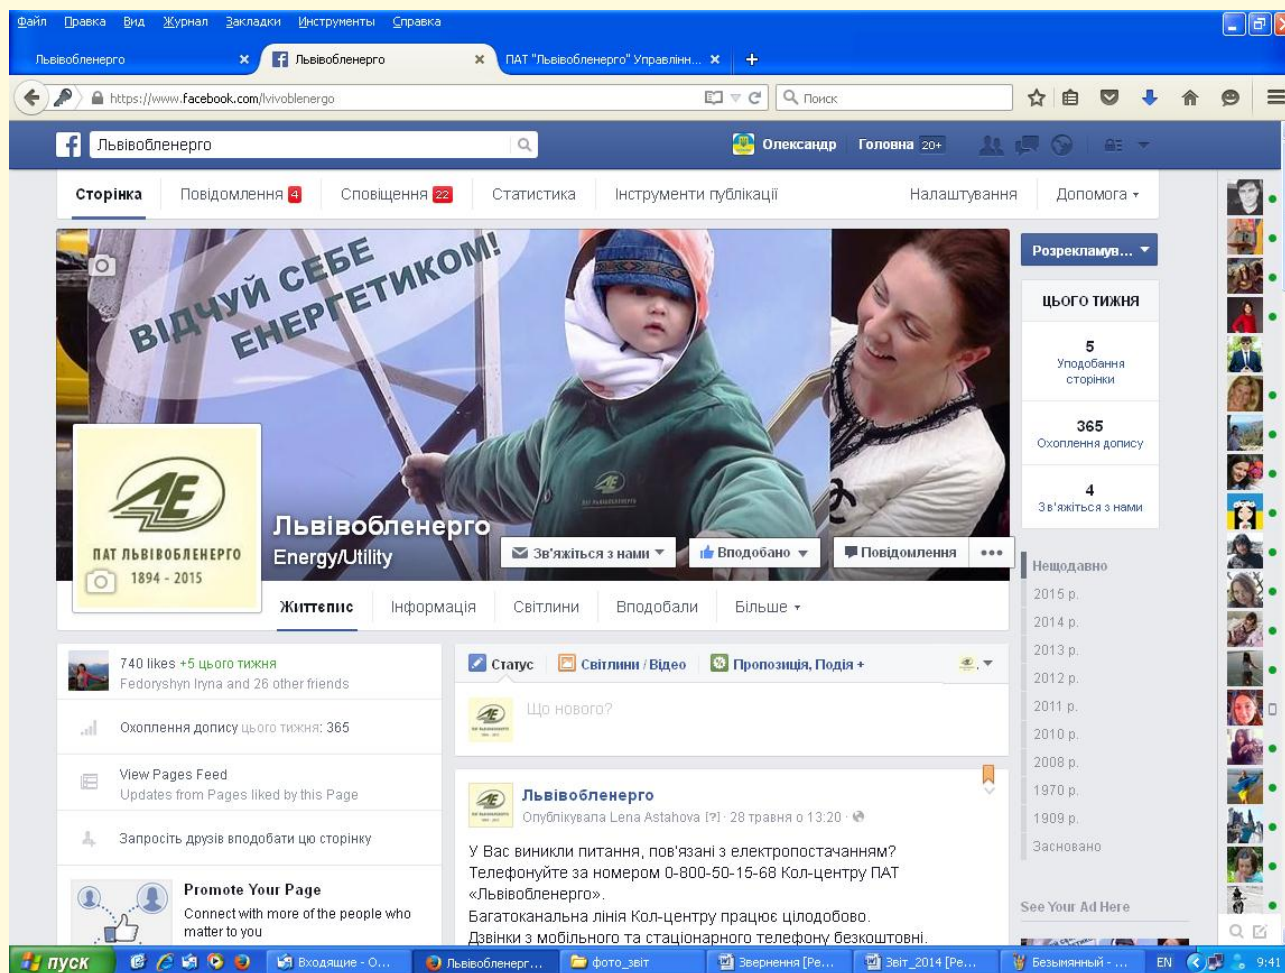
Файл Правка Вид Журнал Закладки Инструменты Справка

Львівобленерго ×
Львівобленерго ×
ПАТ "Львівобленерго" Управлінн... ×
+

https://www.facebook.com/lvivoblenergo
Поиск

Львівобленерго
Олександр Головна 20+

Сторінка Повідомлення 4 Сповіщення 22 Статистика Інструменти публікації Налаштування Допомога ▾

ВІДЧУЙ СЕБЕ ЕНЕРГЕТИКОМ!

ПАТ ЛЬВІВОБЛЕНЕРГО 1894 - 2015

Львівобленерго
Energy/Utility

Зв'яжіться з нами ▾
Вподобано ▾
Повідомлення
•••

Розрекламув... ▾
ЦЬОГО ТИЖНЯ
5
Уподобання сторінки
365
Охоплення допису
4
Зв'яжіться з нами

Життєпис Інформація Світлини Вподобали Більше ▾

Нещодавно
2015 р.
2014 р.
2013 р.
2012 р.
2011 р.
2010 р.
2008 р.
1970 р.
1909 р.
Засновано

740 likes +5 цього тижня
Fedoryshyn Iryna and 26 other friends

Охоплення допису цього тижня: 365

View Pages Feed
Updates from Pages liked by this Page

Запросіть друзів вподобати цю сторінку

Promote Your Page
Connect with more of the people who matter to you

Статус Світлини / Відео Пропозиція, Подія +

Що нового?

Львівобленерго
Опублікувала Lena Astahova [?] · 28 травня о 13:20 ·

У Вас виникли питання, пов'язані з електропостачанням? Телефонуйте за номером 0-800-50-15-68 Кол-центру ПАТ «Львівобленерго».
Багатоканальна лінія Кол-центру працює цілодобово.
Дзвінки з мобільного та стаціонарного телефону безкоштовні.

See Your Ad Here

пуск Входящие - О... Львівобленерг... фото_звіт Звернення [Ре... Звіт_2014 [Ре... Безымянный - ... EN 9:41